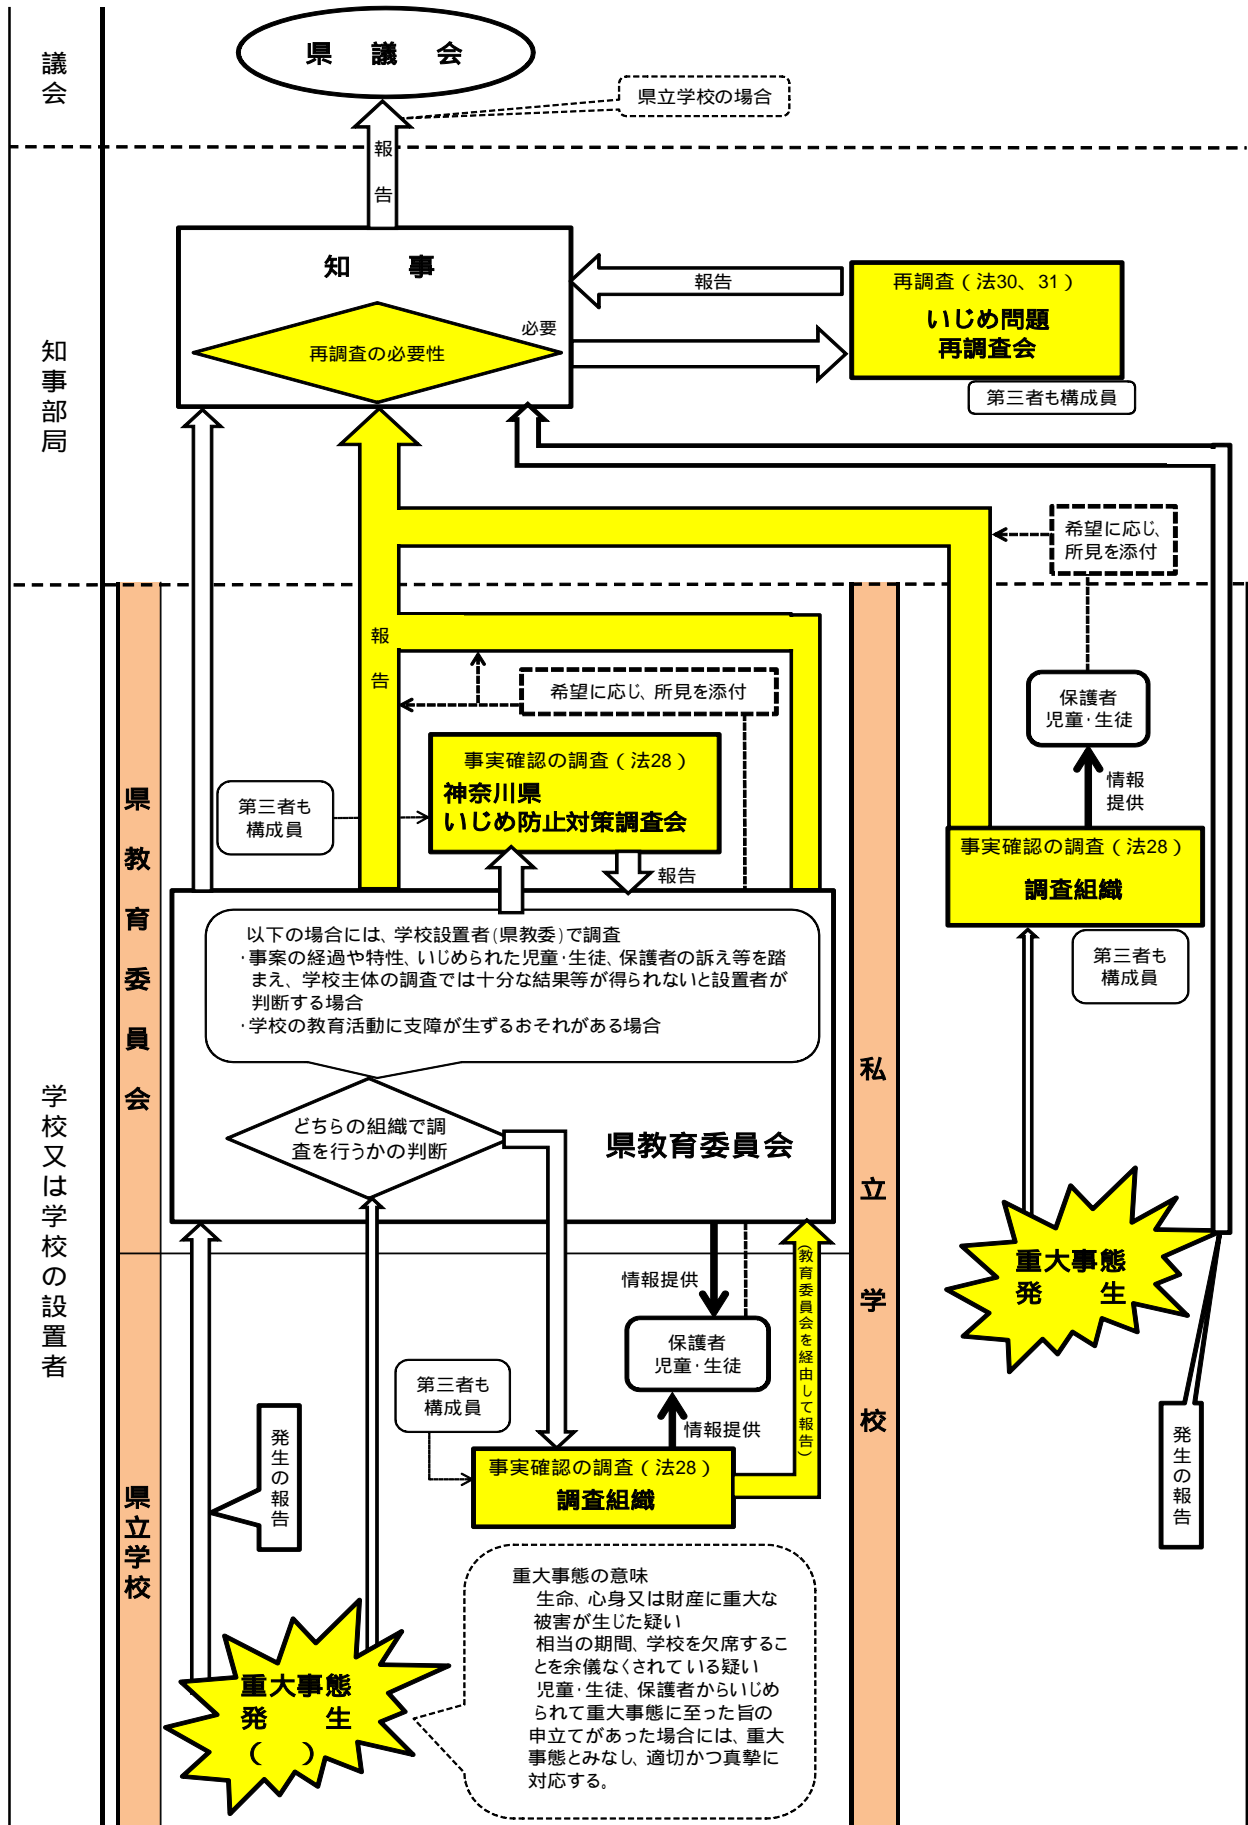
議会

県 議 会

県立学校の場合

報告

知事部局

知 事

再調査の必要性

必要

報告

再調査（法30、31）
いじめ問題
再調査会

第三者も構成員

希望に応じ、所見を添付

保護者
児童・生徒

情報提供

事実確認の調査（法28）
調査組織

第三者も構成員

報告

希望に応じ、所見を添付

事実確認の調査（法28）
神奈川県
いじめ防止対策調査会

第三者も構成員

報告

県教育委員会

以下の場合には、学校設置者（県教委）で調査
・事案の経過や特性、いじめられた児童・生徒、保護者の訴え等を踏まえ、学校主体の調査では十分な結果等が得られないと設置者が判断する場合
・学校の教育活動に支障が生ずるおそれがある場合

どちらの組織で調査を行うかの判断

県教育委員会

私立学校

重大事態
発 生

学校又は学校の設置者

情報提供

保護者
児童・生徒

（教育委員会を経由して報告）

第三者も構成員

情報提供

事実確認の調査（法28）
調査組織

発生の報告

県立学校

重大事態
発 生
（ ）

重大事態の意味
生命、心身又は財産に重大な被害が生じた疑い
相当の期間、学校を欠席することを余儀なくされている疑い
児童・生徒、保護者からいじめられて重大事態に至った旨の申立てがあった場合には、重大事態とみなし、適切かつ真摯に対応する。

発生の報告